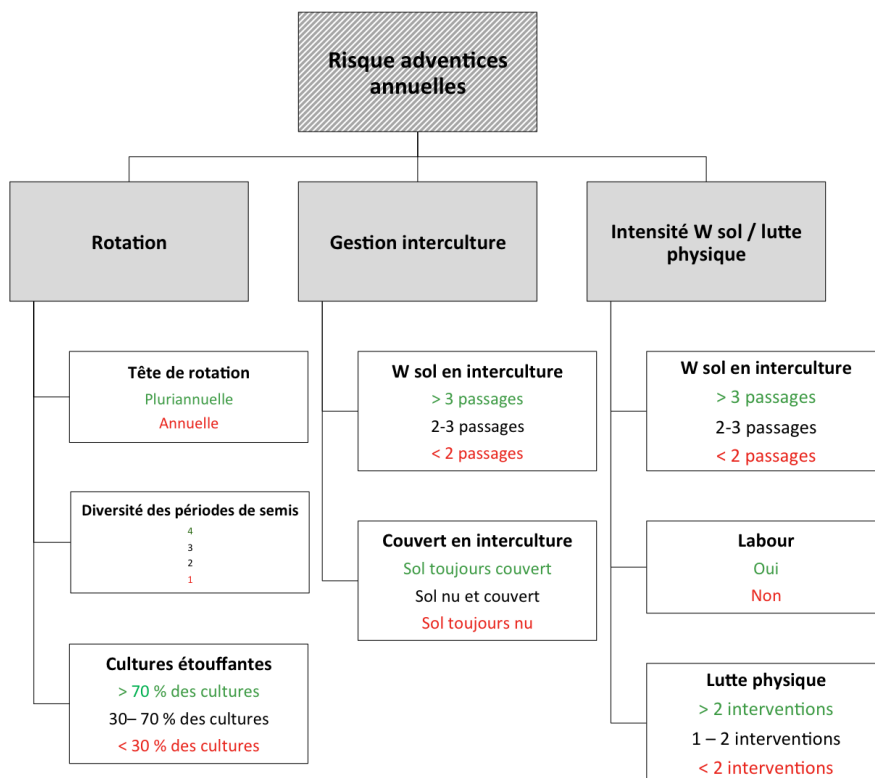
Risque adventices annuelles

Rotation

Tête de rotation
Pluriannuelle
Annuelle

Diversité des périodes de semis
4
3
2
1

Cultures étouffantes
> 70 % des cultures
30– 70 % des cultures
< 30 % des cultures

Gestion interculture

W sol en interculture
> 3 passages
2-3 passages
< 2 passages

Couvert en interculture
Sol toujours couvert
Sol nu et couvert
Sol toujours nu

Intensité W sol / lutte physique

W sol en interculture
> 3 passages
2-3 passages
< 2 passages

Labour
Oui
Non

Lutte physique
> 2 interventions
1 – 2 interventions
< 2 interventions